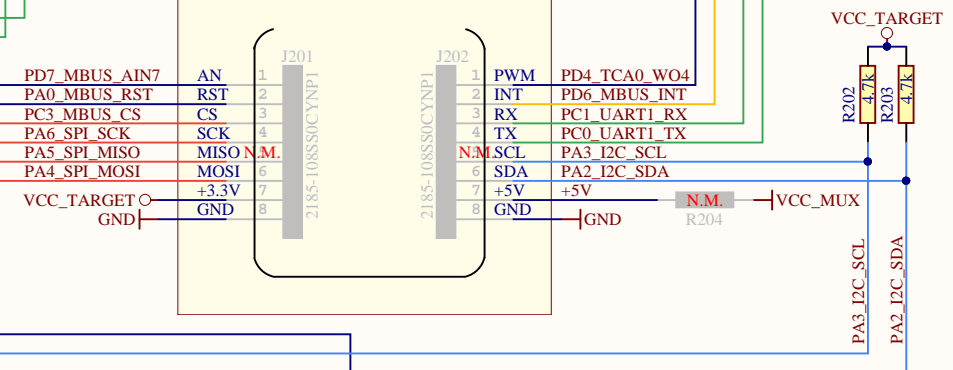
VCC_TARGET

J201

J202

PD7_MBUS_AIN7 AN 1 1 PWM PD4_TCA0_WO4
PA0_MBUS_RST RST 2 2 INT PD6_MBUS_INT
PC3_MBUS_CS CS 3 3 RX PC1_UART1_RX
PA6_SPI_SCK SCK 4 4 TX PC0_UART1_TX
PA5_SPI_MISO MISO N.M. 5 N.M. 5 SCL PA3_I2C_SCL
PA4_SPI_MOSI MOSI 6 6 SDA PA2_I2C_SDA
VCC_TARGET +3.3V 7 7 +5V +5V
GND GND 8 8 GND GND

2185-108SS0CYNP1

2185-108SS0CYNP1

R202 4.7k

R203 4.7k

N.M.
R204

VCC_MUX

PA3_I2C_SCL

PA2_I2C_SDA